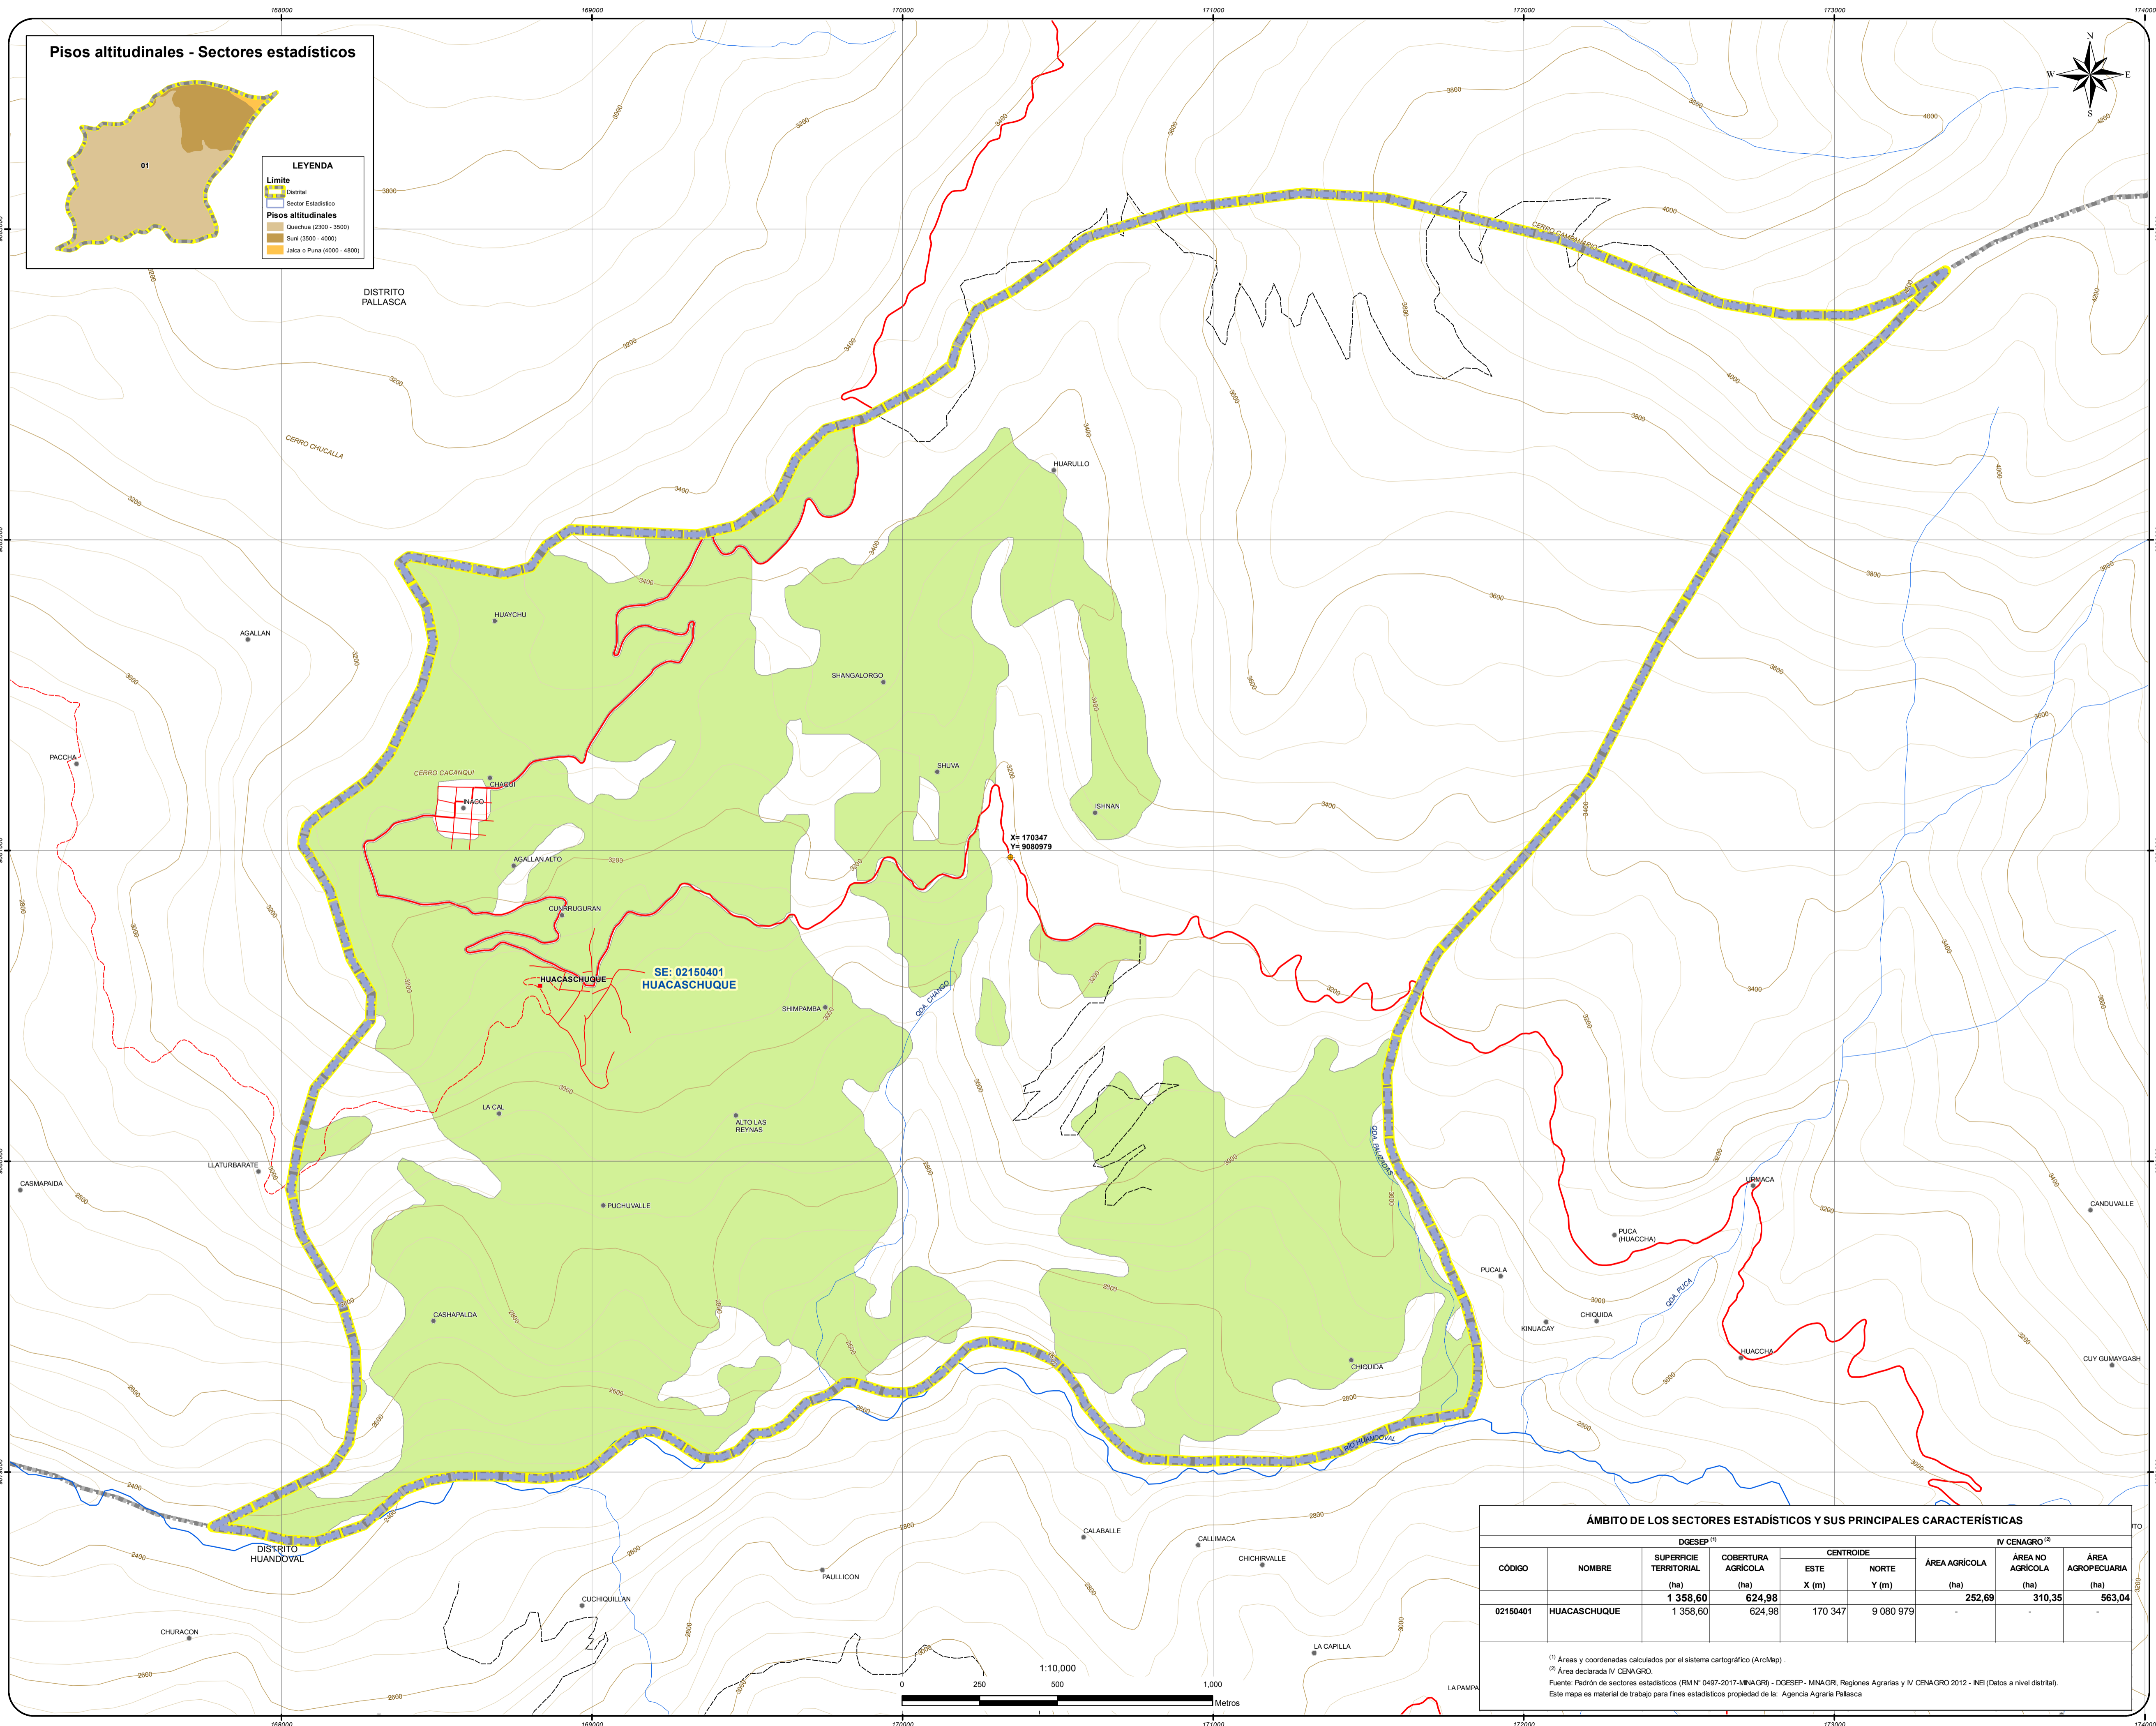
168000 169000 170000 171000 172000 173000 174000

Pisos altitudinales - Sectores estadísticos

01

LEYENDA
Límite
Distrital
Sector Estadístico
Pisos altitudinales
Quechua (2300 - 3500)
Suni (3500 - 4000)
Jalca o Puna (4000 - 4800)

N
W E
S

DISTRITO PALLASCA

CERRO CHUCALLA

CERRO CAMPANARIO

HUARULLO

HUAYCHU

AGALLAN

SHANGALORGO

PACCHA

SHUVA

CERRO CACANQUI

CHAQUI

ÑACO

ISHNAN

X= 170347
Y= 9080979

AGALLAN ALTO

CUNRRUGURAN

HUACASCHUQUE

SE: 02150401
HUACASCHUQUE

SHIMPAMBA

QDA. CHANGO

LA CAL

ALTO LAS REYNAS

LLATURBARATE

CASMAPAIDA

PUCHUVALLE

QDA. PALLASCAS

URMACA

CANDUVALLE

PUCA (HUACCHA)

PUCALA

QDA. PUCA

KINUACAY

CHIQUIDA

CASHAPALDA

HUACCHA

CUY GUMAYGASH

CHIQUIDA

RIO HUANDOVAL

DISTRITO HUANDOVAL

CALABALLE

CALLIMACA

CHICHIRVALLE

PAULLICON

CUCHIQUILLAN

CHURACON

LA CAPILLA

LA PAMPA

1:10,000
0 250 500 1,000
Metros

ÁMBITO DE LOS SECTORES ESTADÍSTICOS Y SUS PRINCIPALES CARACTERÍSTICAS

| CÓDIGO | NOMBRE | DGESEP $^{(1)}$ SUPERFICIE TERRITORIAL (ha) | COBERTURA AGRÍCOLA (ha) | CENTROIDE ESTE X (m) | NORTE Y (m) | IV CENAGRO $^{(2)}$ ÁREA AGRÍCOLA (ha) | ÁREA NO AGRÍCOLA (ha) | ÁREA AGROPECUARIA (ha) |
|---|---|---|---|---|---|---|---|---|
| | | 1 358,60 | 624,98 | | | 252,69 | 310,35 | 563,04 |
| 02150401 | HUACASCHUQUE | 1 358,60 | 624,98 | 170 347 | 9 080 979 | - | - | - |

$^{(1)}$ Áreas y coordenadas calculados por el sistema cartográfico (ArcMap) .
$^{(2)}$ Área declarada IV CENAGRO.
Fuente: Padrón de sectores estadísticos (RM N° 0497-2017-MINAGRI) - DGESEP - MINAGRI, Regiones Agrarias y IV CENAGRO 2012 - INEI (Datos a nivel distrital).
Este mapa es material de trabajo para fines estadísticos propiedad de la: Agencia Agraria Pallasca